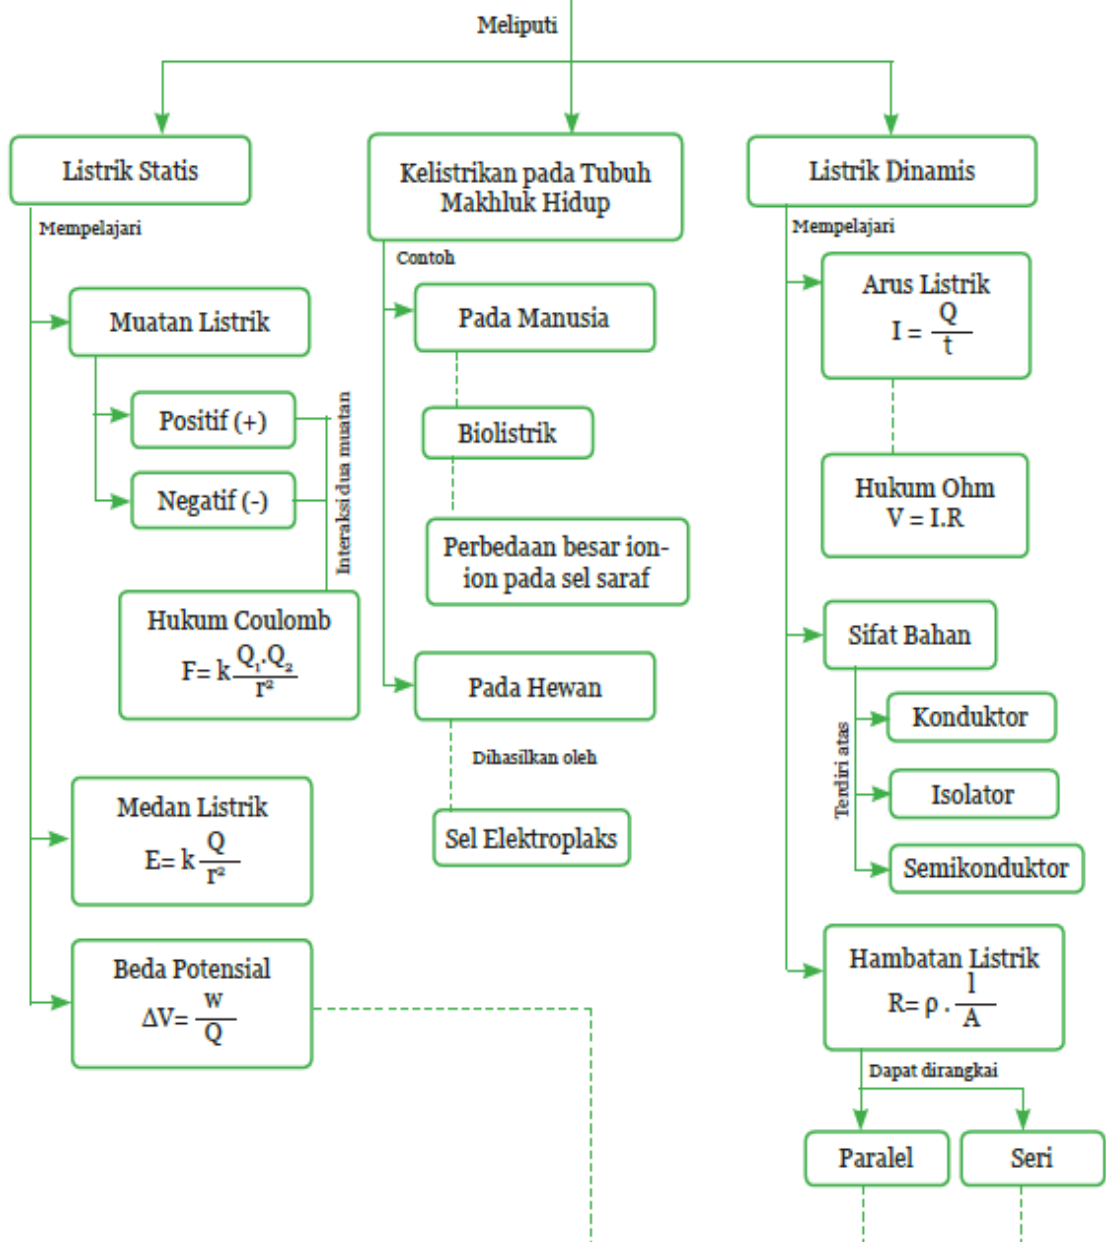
Meliputi

Listrik Statis

Mempelajari

Muatan Listrik

Positif (+)

Negatif (-)

Interaksi dua muatan

Hukum Coulomb
$F= k\frac{Q_1.Q_2}{r^2}$

Medan Listrik
$E= k\frac{Q}{r^2}$

Beda Potensial
$\Delta V= \frac{W}{Q}$

Kelistrikan pada Tubuh Makhluk Hidup

Contoh

Pada Manusia

Biolistrik

Perbedaan besar ion-ion pada sel saraf

Pada Hewan

Dihasilkan oleh

Sel Elektroplaks

Listrik Dinamis

Mempelajari

Arus Listrik
$I = \frac{Q}{t}$

Hukum Ohm
V = I.R

Sifat Bahan

Terdiri atas

Konduktor

Isolator

Semikonduktor

Hambatan Listrik
$R= \rho . \frac{l}{A}$

Dapat dirangkai

Paralel

Seri